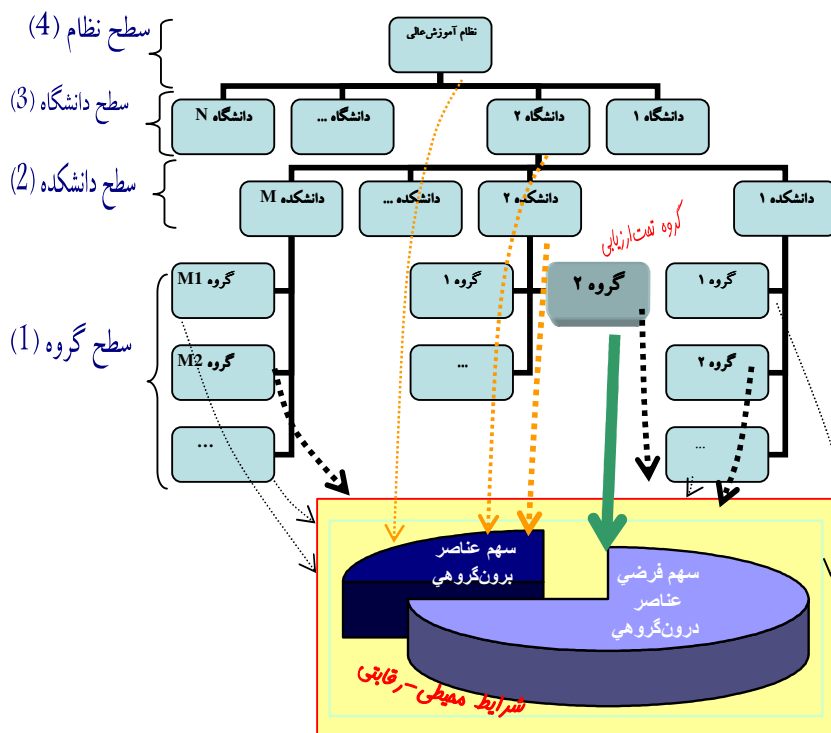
سطح نظام (4)

سطح دانشگاه (3)

سطح دانشکده (2)

سطح گروه (1)

نظام آموزش عالی

دانشگاه N

دانشگاه ...

دانشگاه ۲

دانشگاه ۱

دانشکده M

دانشکده ...

دانشکده ۲

دانشکده ۱

گروه M1

گروه M2

...

گروه ۱

...

گروه تحت ارزیابی

گروه ۲

گروه ۱

گروه ۲

...

سهم عناصر برونگروهي

سهم فرضي عناصر درونگروهي

شرایط محیطی - رقابتی